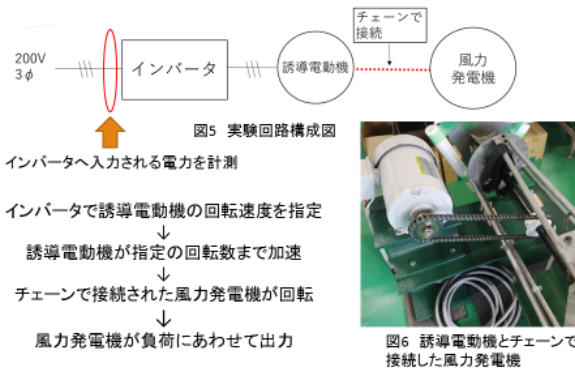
200V
3 $\phi$

インバータ

誘導電動機

チェーンで
接続

風力
発電機

図5 実験回路構成図

インバータへ入力される電力を計測

インバータで誘導電動機の回転速度を指定
↓
誘導電動機が指定の回転数まで加速
↓
チェーンで接続された風力発電機が回転
↓
風力発電機が負荷にあわせて出力

図6 誘導電動機とチェーンで
接続した風力発電機